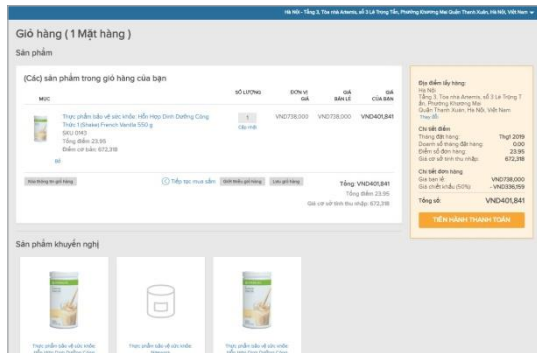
Hà Nội - Tầng 3, Tòa nhà Artemis, số 3 Lê Trọng Tấn, Phường Khương Mai Quận Thanh Xuân, Hà Nội, Việt Nam

Giỏ hàng ( 1 Mặt hàng )

Sản phẩm

(Các) sản phẩm trong giỏ hàng của bạn

| MỤC | | SỐ LƯỢNG | ĐƠN VỊ GIÁ | GIÁ BÁN LẺ | GIÁ CỦA BẠN |
|---|---|---|---|---|---|
| | Thực phẩm bảo vệ sức khỏe: Hỗn Hợp Dinh Dưỡng Công Thức 1 (Shake) French Vanilla 550 g SKU 0143 Tổng điểm 23.95 Điểm cơ bản: 672,318 Bỏ | 1 Cập nhật | VND738,000 | VND738,000 | VND401,841 |

Xóa thông tin giỏ hàng

Tiếp tục mua sắm

Ghi thêm giỏ hàng

Lưu giỏ hàng

Tổng: VND401,841

Tổng điểm 23.95

Giá cơ sở tính thu nhập: 672,318

Địa điểm lấy hàng:
Hà Nội
Tầng 3, Tòa nhà Artemis, số 3 Lê Trọng Tấn, Phường Khương Mai
Quận Thanh Xuân, Hà Nội, Việt Nam
Thay đổi

Chi tiết điểm
Tháng đặt hàng: Thg1 2019
Doanh số tháng đặt hàng: 0.00
Điểm số đơn hàng: 23.95
Giá cơ sở tính thu nhập: 672,318

Chi tiết đơn hàng
Giá bán lẻ: VND738,000
Giá chiết khấu (50%) -VND336,159

Tổng số: VND401,841

TIẾN HÀNH THANH TOÁN

Sản phẩm khuyến nghị

Thực phẩm bảo vệ sức khỏe: Hỗn Hợp Dinh Dưỡng Công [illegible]

Thực phẩm bảo vệ sức khỏe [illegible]

Thực phẩm bảo vệ sức khỏe: Hỗn Hợp Dinh Dưỡng Công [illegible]